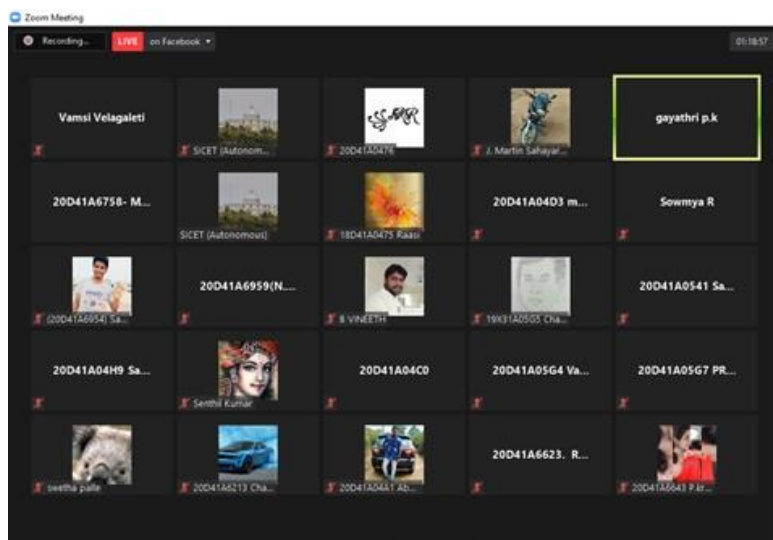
Zoom Meeting

Recording... LIVE on Facebook

01:18:57

Vamsi Velagaleti

SICET (Autonom...

20D41A0476

J. Martin Sahayar...

gayathri p.k

20D41A6758- M...

SICET (Autonomous)

18D41A0475 Raasi

20D41A04D3 m...

Sowmya R

(20D41A6954) Sa...

20D41A6959(N....

B VINEETH

19X31A0503 Cha...

20D41A0541 Sa...

20D41A04H9 Sa...

Senthil Kumar

20D41A04C0

20D41A05G4 Va...

20D41A05G7 PR...

swetha palle

20D41A6213 Cha...

20D41A04A1 Ab...

20D41A6623. R...

20D41A6643 P.kr...